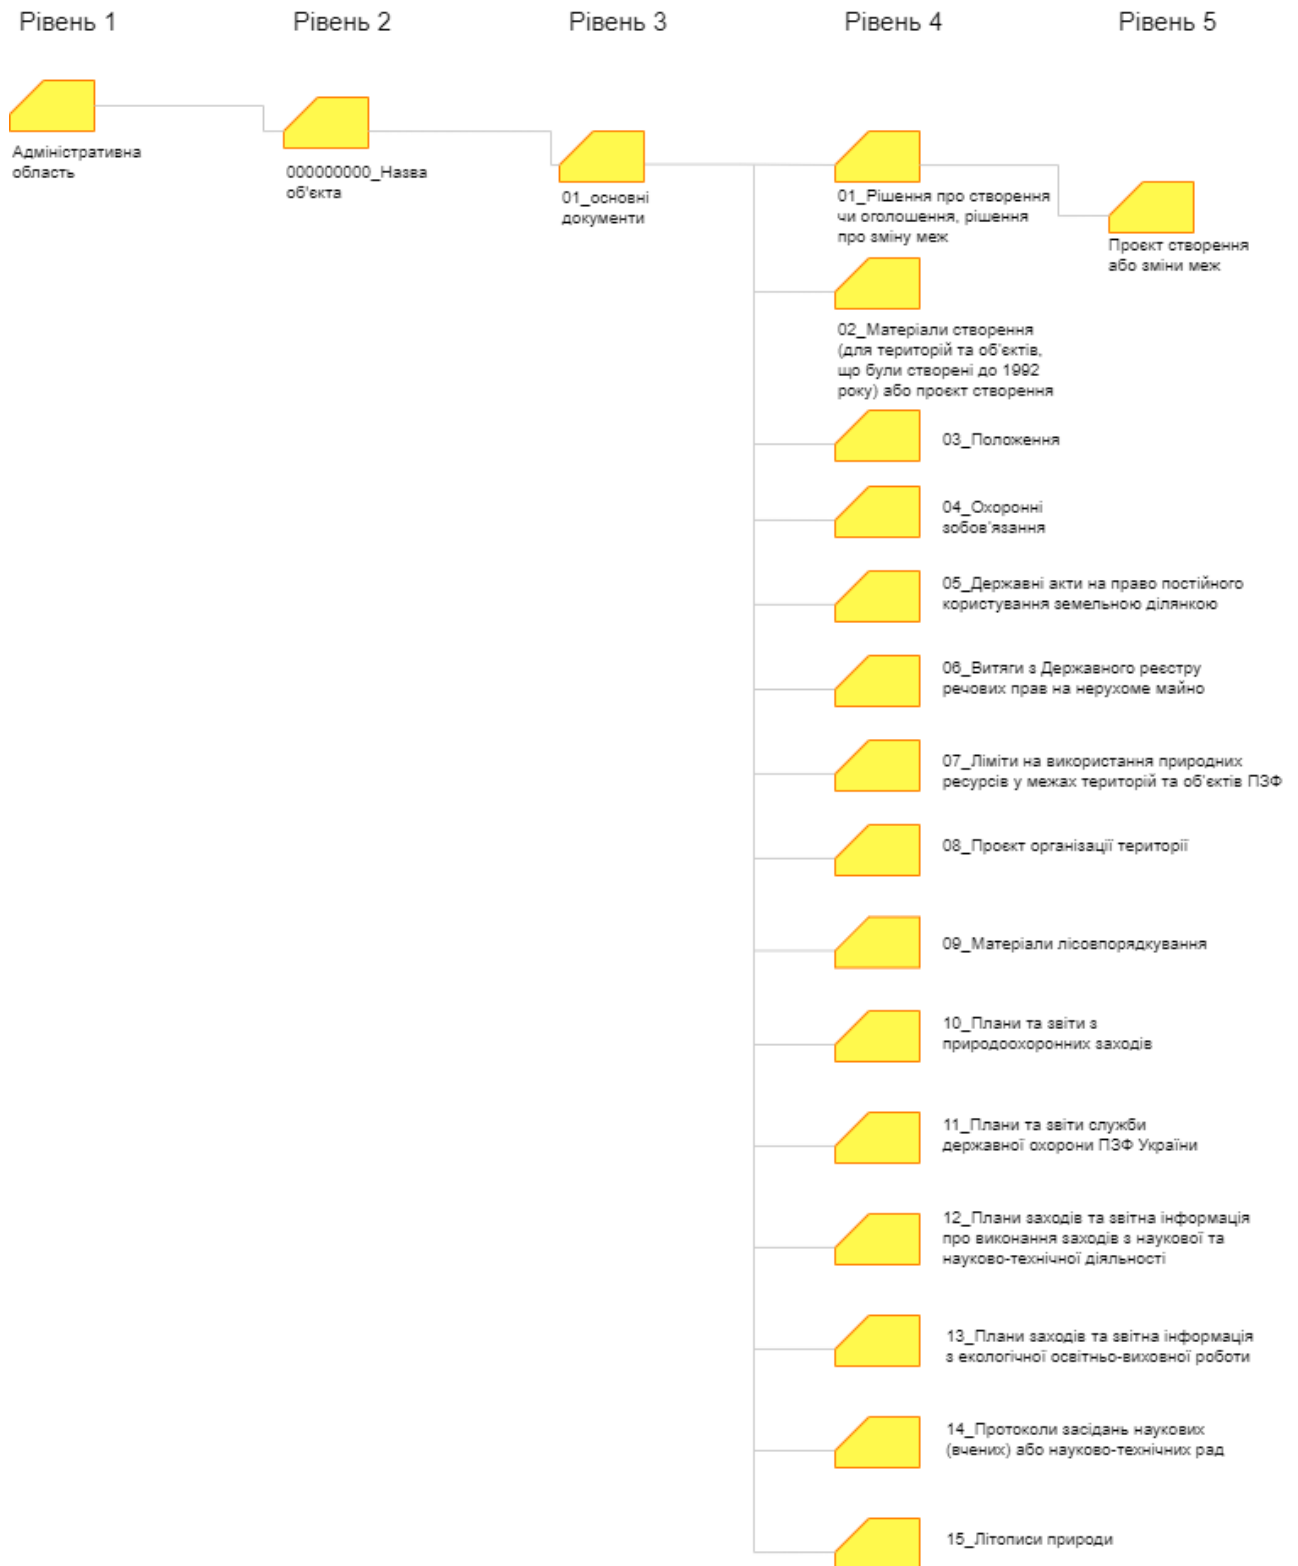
Рівень 1 Рівень 2 Рівень 3 Рівень 4 Рівень 5

Адміністративна область

000000000_Назва об'єкта

01_основні документи

01_Рішення про створення чи оголошення, рішення про зміну меж

Проєкт створення або зміни меж

02_Матеріали створення (для територій та об'єктів, що були створені до 1992 року) або проєкт створення

03_Положення

04_Охоронні зобов'язання

05_Державні акти на право постійного користування земельною ділянкою

06_Витяги з Державного реєстру речових прав на нерухоме майно

07_Ліміти на використання природних ресурсів у межах територій та об'єктів ПЗФ

08_Проєкт організації території

09_Матеріали лісовпорядкування

10_Плани та звіти з природоохоронних заходів

11_Плани та звіти служби державної охорони ПЗФ України

12_Плани заходів та звітна інформація про виконання заходів з наукової та науково-технічної діяльності

13_Плани заходів та звітна інформація з екологічної освітньо-виховної роботи

14_Протоколи засідань наукових (вчених) або науково-технічних рад

15_Літописи природи